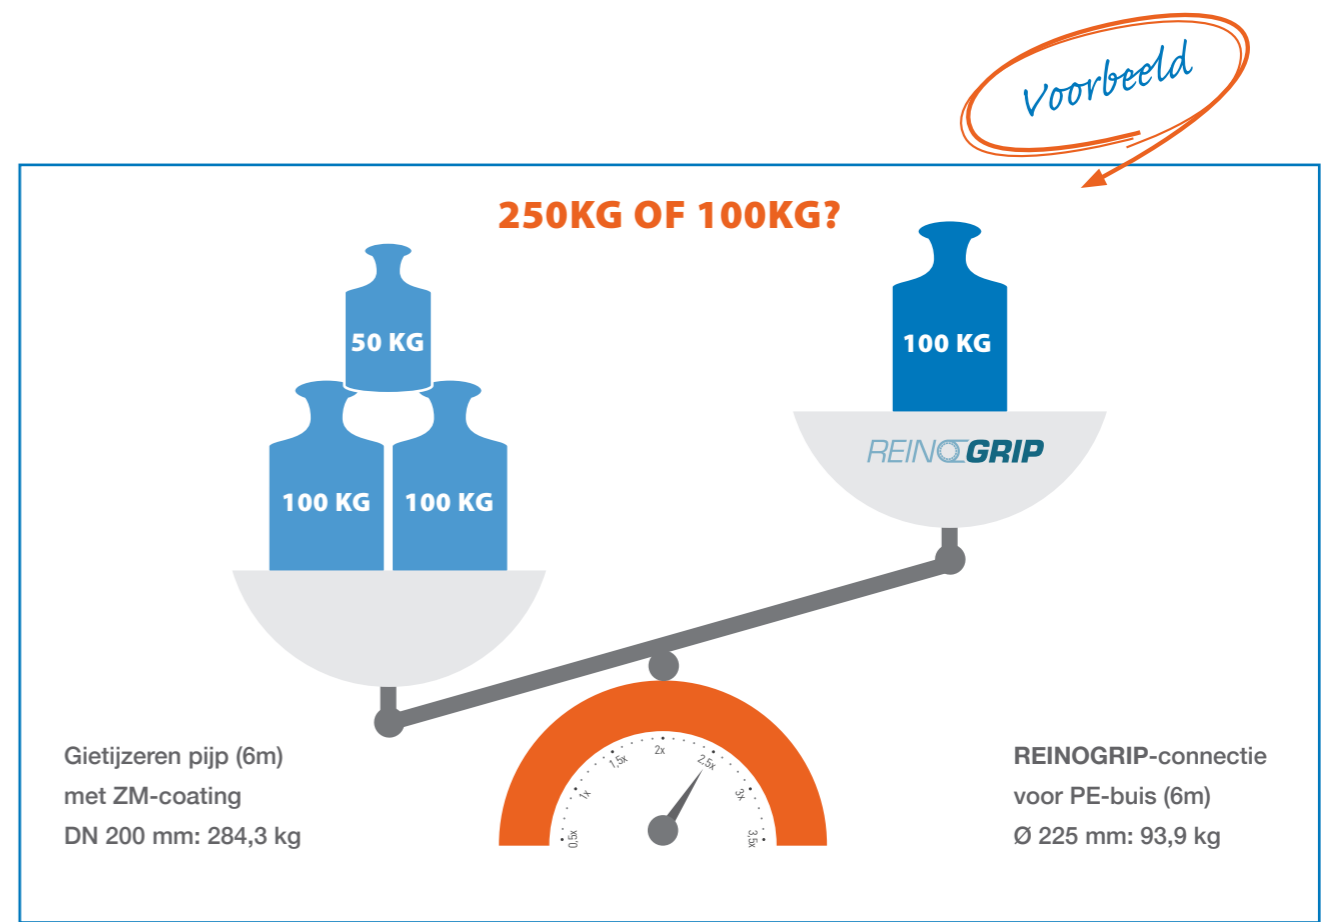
Voorbeeld

250KG OF 100KG?

50 KG

100 KG

100 KG

100 KG

REINOGRIP

0,5x
1x
1,5x
2x
2,5x
3x
3,5x

Gietijzeren pijp (6m)
met ZM-coating
DN 200 mm: 284,3 kg

REINOGRIP-connectie
voor PE-buis (6m)
Ø 225 mm: 93,9 kg